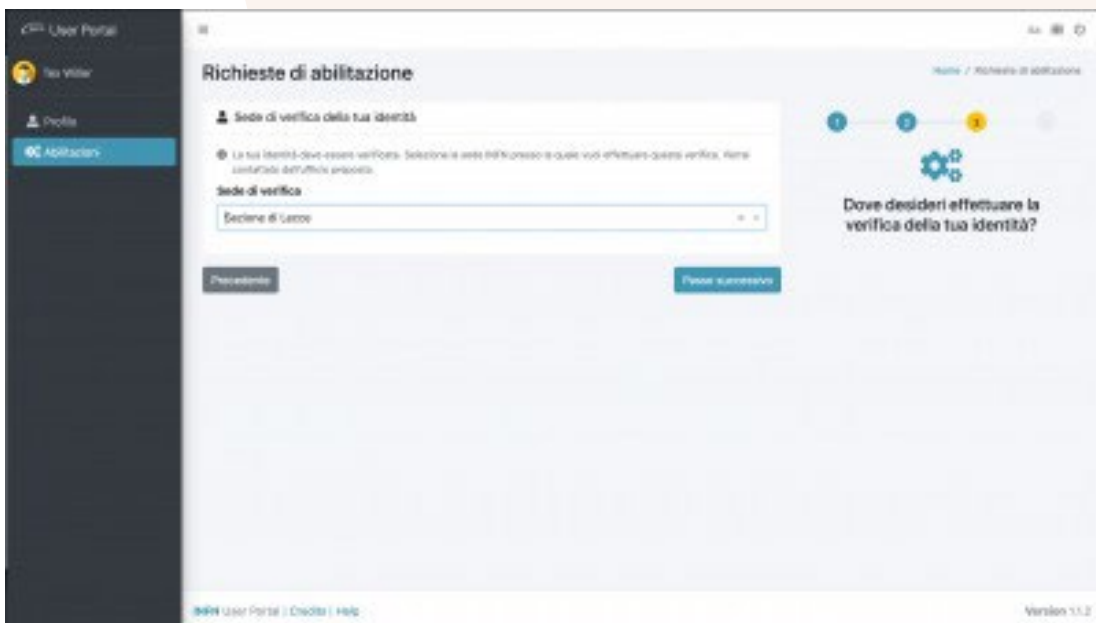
User Portal

Tex Willer

Profilo

Abilitazioni

Richieste di abilitazione

Home / Richieste di abilitazione

Sede di verifica della tua identità

La tua identità deve essere verificata. Seleziona la sede INFN presso la quale vuoi effettuare questa verifica. Verrai contattato dall'ufficio preposto.

Sede di verifica

Sezione di Lecce

Precedente

Passo successivo

1 2 3

Dove desideri effettuare la verifica della tua identità?

INFN User Portal | Credits | Help

Version 1.1.2